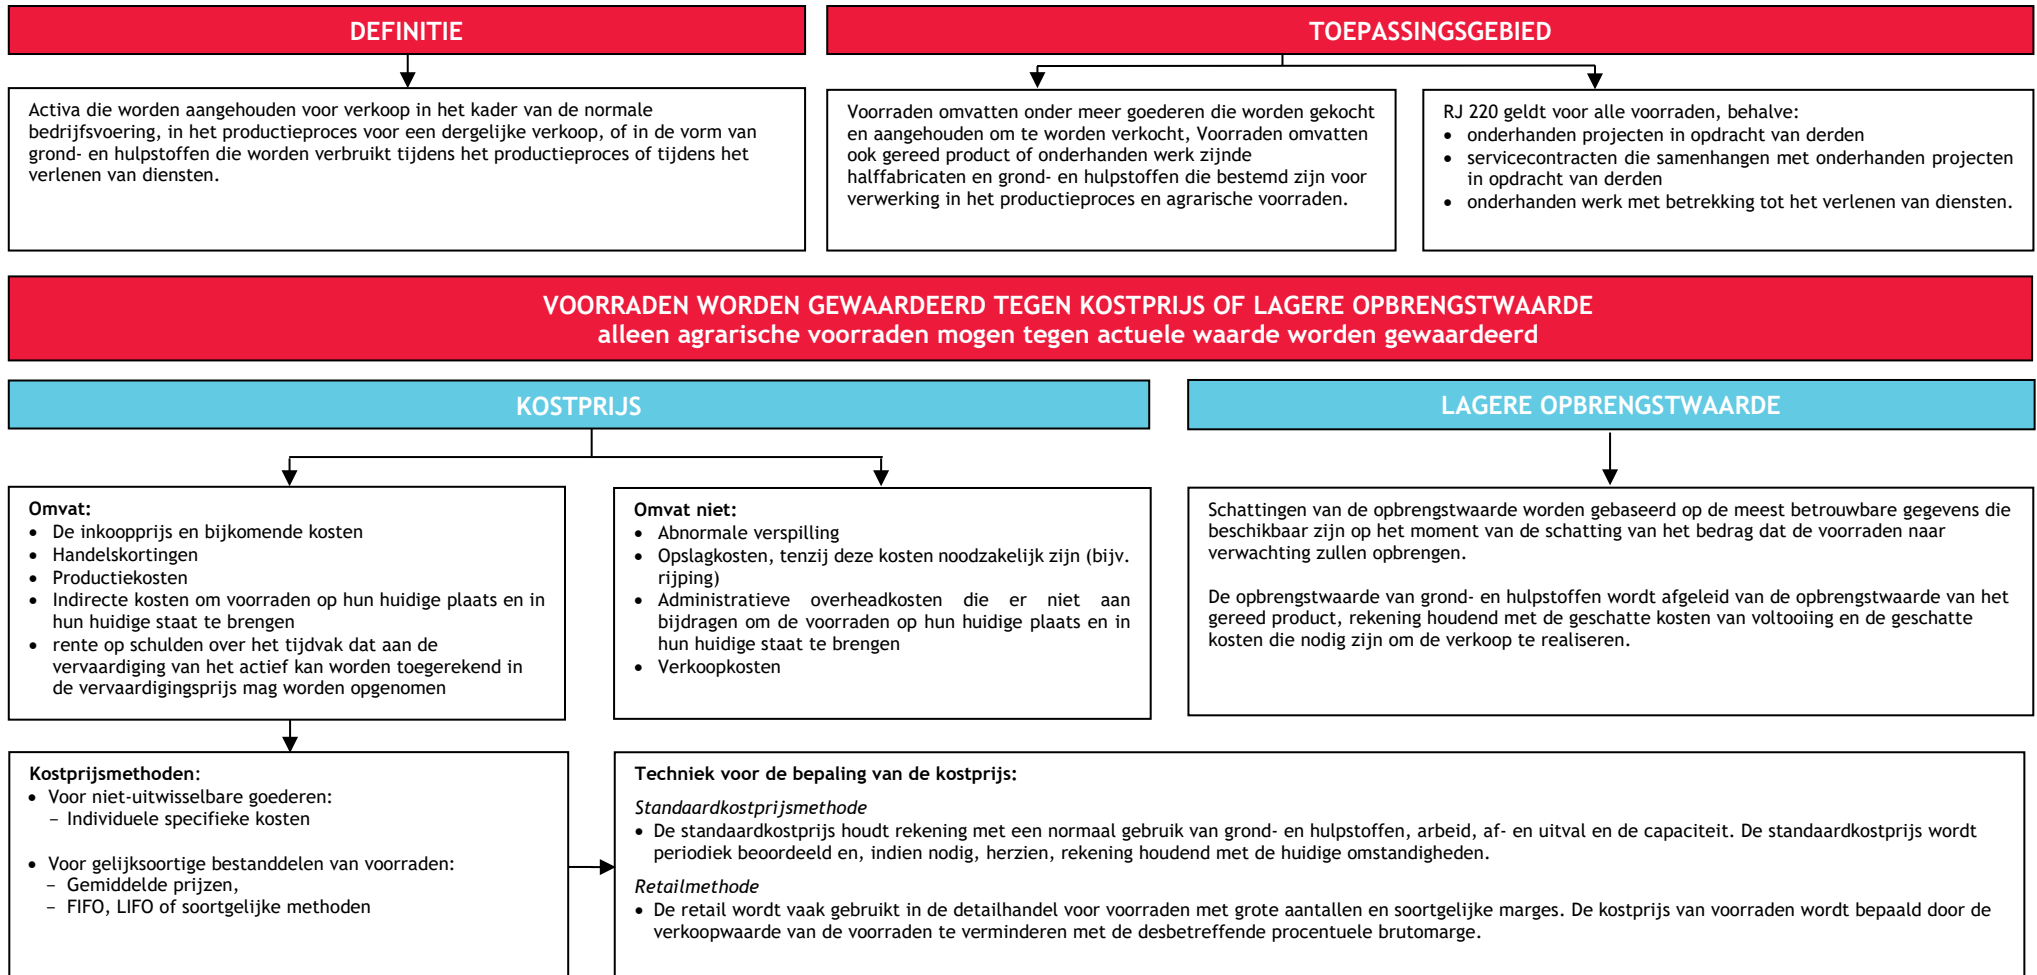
DEFINITIE

Activa die worden aangehouden voor verkoop in het kader van de normale bedrijfsvoering, in het productieproces voor een dergelijke verkoop, of in de vorm van grond- en hulpstoffen die worden verbruikt tijdens het productieproces of tijdens het verlenen van diensten.

TOEPASSINGSGEBIED

Voorraden omvatten onder meer goederen die worden gekocht en aangehouden om te worden verkocht, Voorraden omvatten ook gereed product of onderhanden werk zijnde halffabricaten en grond- en hulpstoffen die bestemd zijn voor verwerking in het productieproces en agrarische voorraden.

RJ 220 geldt voor alle voorraden, behalve:
- onderhanden projecten in opdracht van derden
- servicecontracten die samenhangen met onderhanden projecten in opdracht van derden
- onderhanden werk met betrekking tot het verlenen van diensten.

VOORRADEN WORDEN GEWAARDEERD TEGEN KOSTPRIJS OF LAGERE OPBRENGSTWAARDE
alleen agrarische voorraden mogen tegen actuele waarde worden gewaardeerd

KOSTPRIJS

Omvat:
- De inkoopprijs en bijkomende kosten
- Handelskortingen
- Productiekosten
- Indirecte kosten om voorraden op hun huidige plaats en in hun huidige staat te brengen
- rente op schulden over het tijdvak dat aan de vervaardiging van het actief kan worden toegerekend in de vervaardigingsprijs mag worden opgenomen

Omvat niet:
- Abnormale verspilling
- Opslagkosten, tenzij deze kosten noodzakelijk zijn (bijv. rijping)
- Administratieve overheadkosten die er niet aan bijdragen om de voorraden op hun huidige plaats en in hun huidige staat te brengen
- Verkoopkosten

LAGERE OPBRENGSTWAARDE

Schattingen van de opbrengstwaarde worden gebaseerd op de meest betrouwbare gegevens die beschikbaar zijn op het moment van de schatting van het bedrag dat de voorraden naar verwachting zullen opbrengen.

De opbrengstwaarde van grond- en hulpstoffen wordt afgeleid van de opbrengstwaarde van het gereed product, rekening houdend met de geschatte kosten van voltooiing en de geschatte kosten die nodig zijn om de verkoop te realiseren.

Kostprijsmethoden:
- Voor niet-uitwisselbare goederen:
 – Individuele specifieke kosten

- Voor gelijksoortige bestanddelen van voorraden:
 – Gemiddelde prijzen,
 – FIFO, LIFO of soortgelijke methoden

Techniek voor de bepaling van de kostprijs:

Standaardkostprijsmethode
- De standaardkostprijs houdt rekening met een normaal gebruik van grond- en hulpstoffen, arbeid, af- en uitval en de capaciteit. De standaardkostprijs wordt periodiek beoordeeld en, indien nodig, herzien, rekening houdend met de huidige omstandigheden.

Retailmethode
- De retail wordt vaak gebruikt in de detailhandel voor voorraden met grote aantallen en soortgelijke marges. De kostprijs van voorraden wordt bepaald door de verkoopwaarde van de voorraden te verminderen met de desbetreffende procentuele brutomarge.